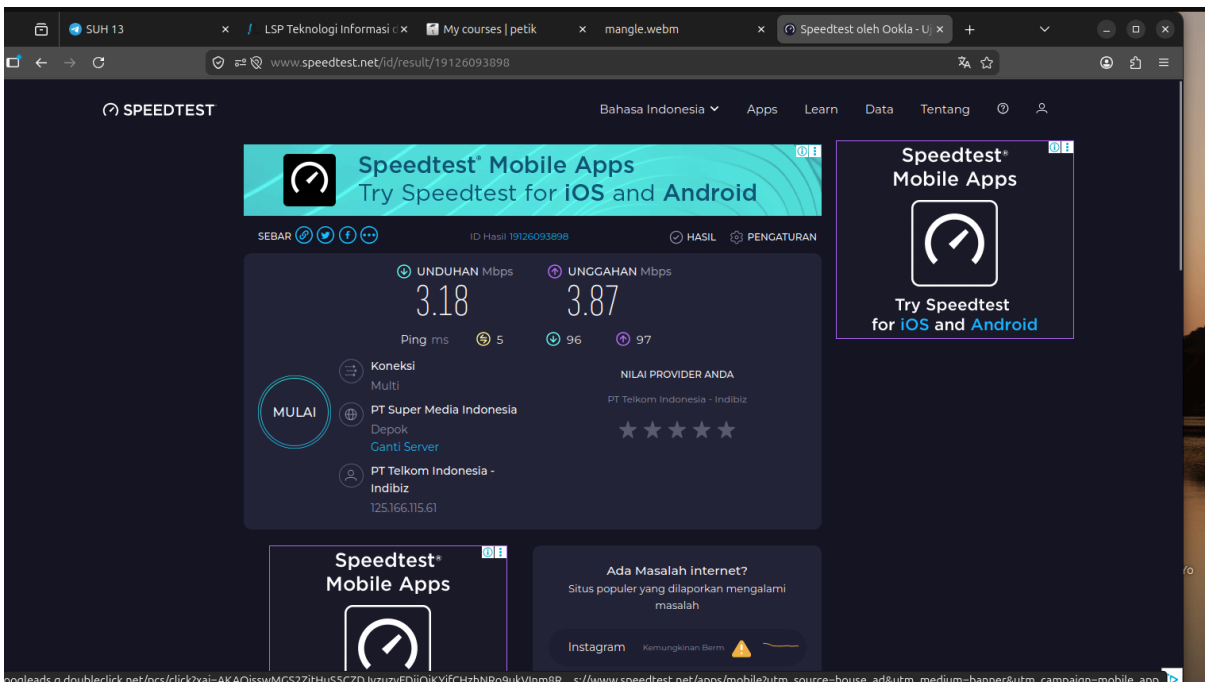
SUH 13 ×
LSP Teknologi Informasi ×
My courses | petik ×
mangle.webm ×
Speedtest oleh Ookla - U ×
+

www.speedtest.net/id/result/19126093898

SPEEDTEST
Bahasa Indonesia Apps Learn Data Tentang

Speedtest® Mobile Apps
Try Speedtest for iOS and Android

SEBAR
ID Hasil 19126093898
HASIL PENGATURAN

UNDUHAN Mbps
3.18
UNGGAHAN Mbps
3.87

Ping ms 5 96 97

MULAI

Koneksi
Multi

PT Super Media Indonesia
Depok
Ganti Server

PT Telkom Indonesia - Indibiz
125.166.115.61

NILAI PROVIDER ANDA
PT Telkom Indonesia - Indibiz

Speedtest® Mobile Apps
Try Speedtest for iOS and Android

Speedtest® Mobile Apps

Ada Masalah internet?
Situs populer yang dilaporkan mengalami masalah

Instagram Kemungkinan Berm

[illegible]oogleads.g.doubleclick.net/pcs/click?xai=AKAOjsswMGS2ZitHuS5CZD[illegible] s://www.speedtest.net/apps/mobile?utm_source=house_ad&utm_medium=banner&utm_campaign=mobile_app